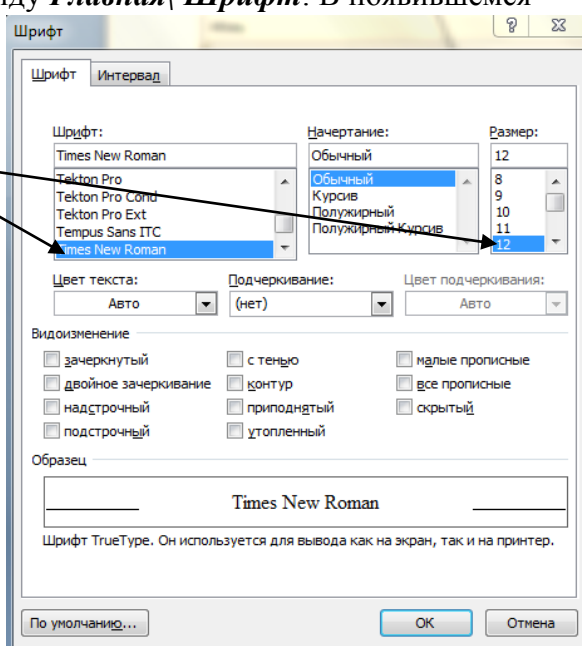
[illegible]ду Главная\ Шрифт. В появившемся

Шрифт

? X

Шрифт Интервал

Шрифт:
Times New Roman
Tekton Pro
Tekton Pro Cond
Tekton Pro Ext
Tempus Sans ITC
Times New Roman

Начертание:
Обычный
Обычный
Курсив
Полужирный
Полужирный Курсив

Размер:
12
8
9
10
11
12

Цвет текста:
Авто

Подчеркивание:
(нет)

Цвет подчеркивания:
Авто

Видоизменение

зачеркнутый
двойное зачеркивание
надстрочный
подстрочный
с тенью
контур
приподнятый
утопленный
малые прописные
все прописные
скрытый

Образец

Times New Roman

Шрифт TrueType. Он используется для вывода как на экран, так и на принтер.

По умолчанию...
ОК
Отмена